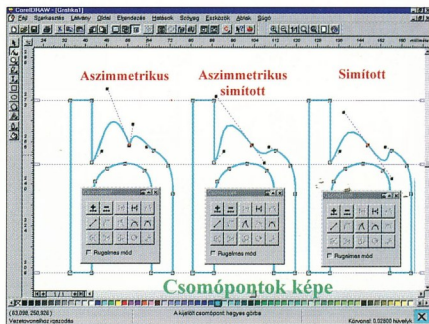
CorelDRAW - [Grafika1]
Fájl Szerkesztés Látvány Oldal Elrendezés Hatások Szöveg Eszközök Ablak Súgó

Aszimmetrikus
Aszimmetrikus simított
Simított

Rugalmas mód
Rugalmas mód
Rugalmas mód

Csomópontok képe

( 63,098; 250,826 )
Vezérlővonalhoz igazodás
A kijelölt csomópont hegyes görbe
Körvonal: 0,02900 hüvelyk